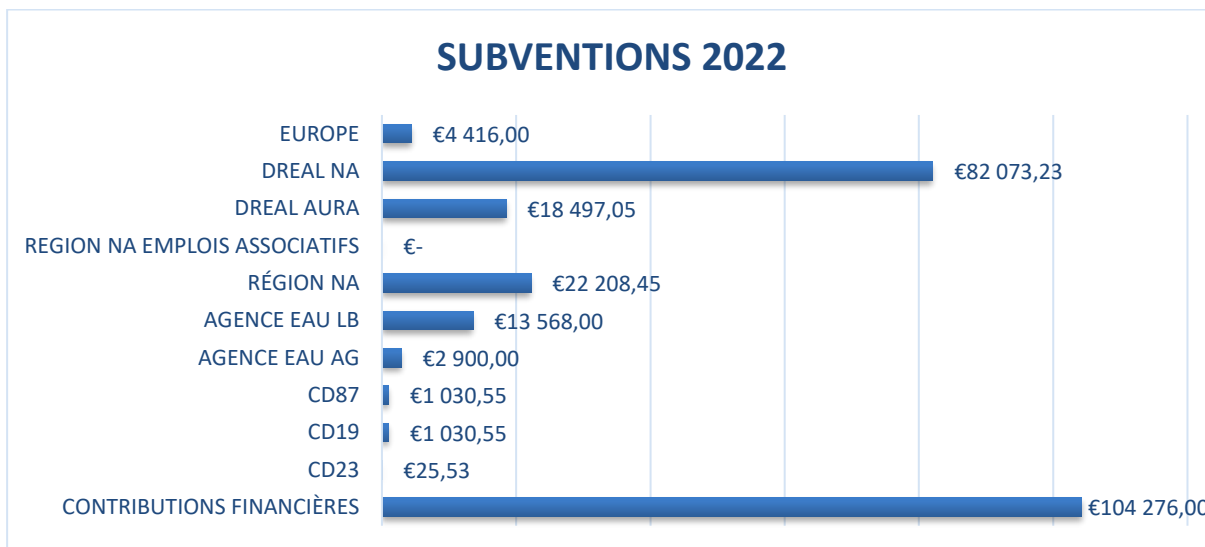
SUBVENTIONS 2022

| | |
|---|---|
| EUROPE | €4 416,00 |
| DREAL NA | €82 073,23 |
| DREAL AURA | €18 497,05 |
| REGION NA EMPLOIS ASSOCIATIFS | €- |
| RÉGION NA | €22 208,45 |
| AGENCE EAU LB | €13 568,00 |
| AGENCE EAU AG | €2 900,00 |
| CD87 | €1 030,55 |
| CD19 | €1 030,55 |
| CD23 | €25,53 |
| CONTRIBUTIONS FINANCIÈRES | €104 276,00 |